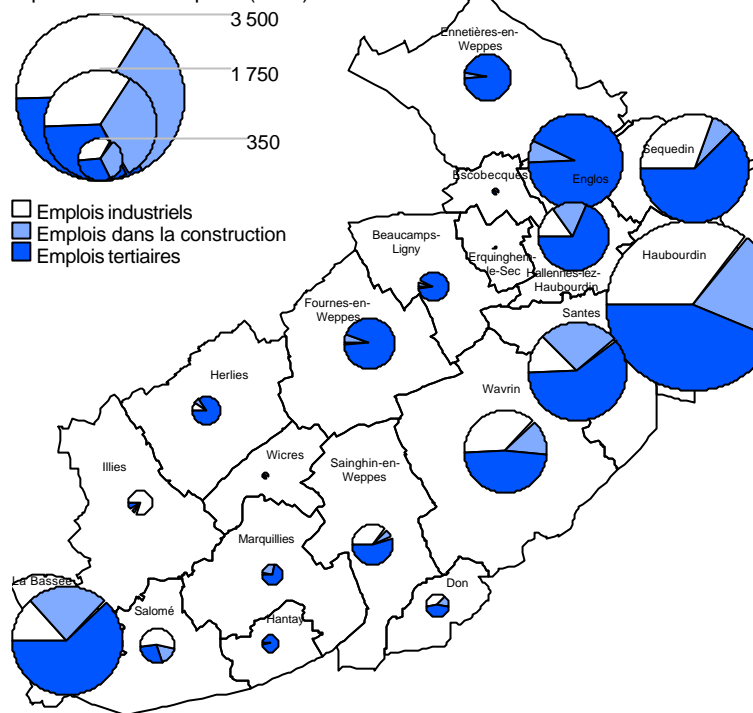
3 500
1 750
350

Emplois industriels
Emplois dans la construction
Emplois tertiaires

Ennetières-en-Weppes
Escobecques
Englos
Sequedin
Beaucamps-Ligny
Erquinghem-le-Sec
Hallennes-lez-Haubourdin
Hauboudin
Fournes-en-Weppes
Santes
Herlies
Wavrin
Wicres
Sainghin-en-Weppes
Illies
Marquillies
La Bassée
Salomé
Don
Hantay